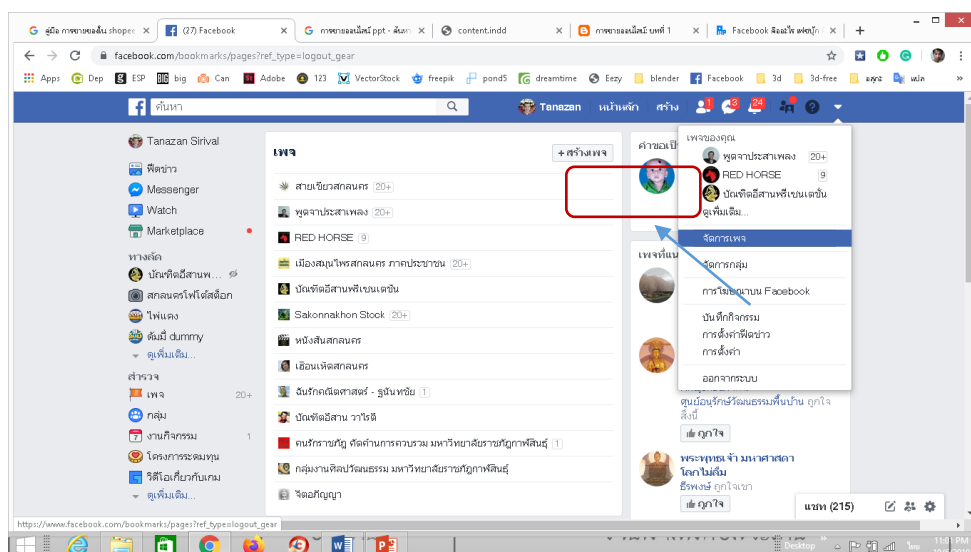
คู่มือ การขายของสั้น shopee | (27) Facebook | การขายออนไลน์ ppt - ค้นหา | content.indd | การขายออนไลน์ บทที่ 1 | Facebook ฟ้องมใจ ฟอนบุ๊ก

facebook.com/bookmarks/pages?ref_type=logout_gear

Apps Dep ESP big Can Adobe 123 VectorStock freepik pond5 dreamtime Eezy blender Facebook 3d 3d-free

ค้นหา

Tanazan หน้าหลัก สร้าง 1 3 24

Tanazan Sirival

ฟีดข่าว
Messenger
Watch
Marketplace

ทางลัด
บัณฑิตอีสานพ...
สกลนครโฟโต้สต็อก
ไฟแดง
ต้มมี่ dummy
ดูเพิ่มเติม...

สำรวจ
เพจ 20+
กลุ่ม
งานกิจกรรม 1
โครงการระดมทุน
วิดีโอเกี่ยวกับเกม
ดูเพิ่มเติม...

เพจ
+ สร้างเพจ

สายเขียวสกลนคร 20+
พูดจาประสาเพลง 20+
RED HORSE 9
เมืองสมุนไพรสกลนคร ภาคประชาชน 20+
บัณฑิตอีสานพรีเซนเตชั่น
Sakonnakhon Stock 20+
หนังสั้นสกลนคร
เฮือนเหิดสกลนคร
ฉันรักคณิตศาสตร์ - ธุนันทชัย 1
บัณฑิตอีสาน วาไรตี้
คนรักราชภัฏ หัดคำนการควบรวม มหาวิทยาลัยราชภัฏกาฬสินธุ์ 1
กลุ่มงานศิลปวัฒนธรรม มหาวิทยาลัยราชภัฏกาฬสินธุ์
จิตอภิญญา

คำขอเป็
เพจที่แน

เพจของคุณ
พูดจาประสาเพลง 20+
RED HORSE 9
บัณฑิตอีสานพรีเซนเตชั่น
ดูเพิ่มเติม...
จัดการเพจ
จัดการกลุ่ม
การโฆษณาบน Facebook
บันทึกกิจกรรม
การตั้งค่าฟีดข่าว
การตั้งค่า
ออกจากระบบ

ศูนย์อนุรักษ์วัฒนธรรมพื้นบ้าน ถูกใจ สิ่งนี้
ถูกใจ
พระพุทธเจ้า มหาศาสดา โลกไม่ลืม
ธีรพงษ์ ถูกใจเขา
ถูกใจ

แชท (215)

https://www.facebook.com/bookmarks/pages?ref_type=logout_gear

Desktop 11:01 PM